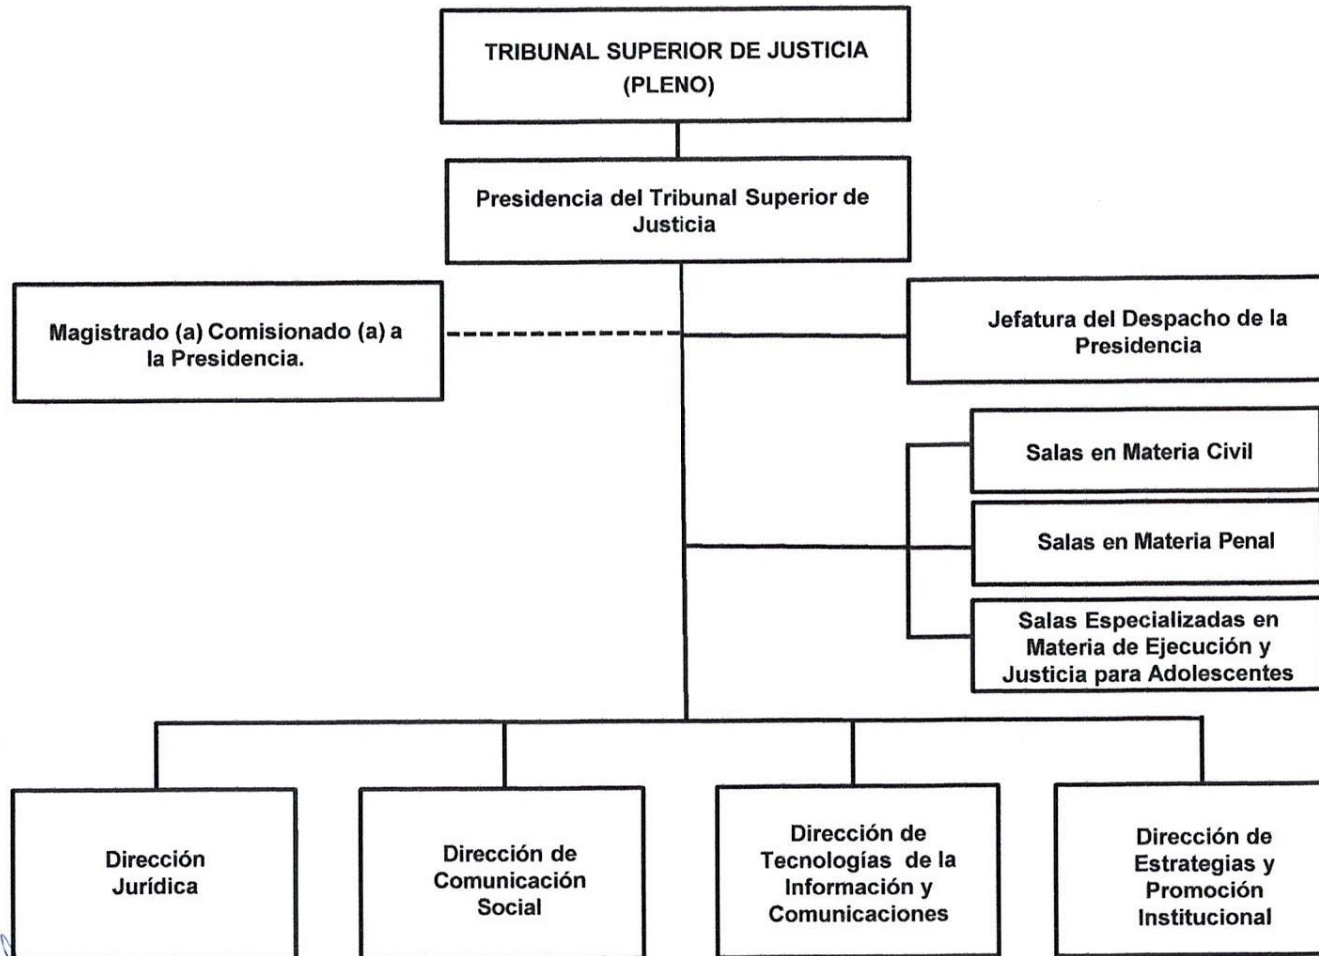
TRIBUNAL SUPERIOR DE JUSTICIA (PLENO)

Presidencia del Tribunal Superior de Justicia

Magistrado (a) Comisionado (a) a la Presidencia.

Jefatura del Despacho de la Presidencia

Salas en Materia Civil

Salas en Materia Penal

Salas Especializadas en Materia de Ejecución y Justicia para Adolescentes

Dirección Jurídica

Dirección de Comunicación Social

Dirección de Tecnologías de la Información y Comunicaciones

Dirección de Estrategias y Promoción Institucional